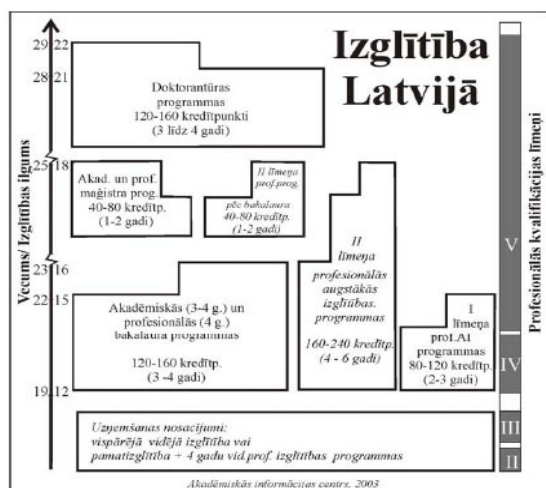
Izglītība Latvijā

Vecums/ Izglītības ilgums

29 22
28 21
25 18
23 16
22 15
19 12

Doktorantūras programmas 120-160 kredītpunkti (3 līdz 4 gadi)

Akad. un prof. maģistra prog. 40-80 kredītp. (1-2 gadi)

II līmeņa prof.prog. pēc bakalaura 40-80 kredītp. (1-2 gadi)

II līmeņa profesionālās augstākās izglītības programmas 160-240 kredītp. (4 - 6 gadi)

Akadēmiskās (3-4 g.) un profesionālās (4 g.) bakalaura programmas 120-160 kredītp. (3 -4 gadi)

I līmeņa prof.AI programmas 80-120 kredītp. (2-3 gadi)

Uzņemšanas nosacījumi: vispārējā vidējā izglītība vai pamatizglītība + 4 gadu vid.prof. izglītības programmas

Profesionālās kvalifikācijas līmeņi

V
IV
III
II

Akadēmiskās informācijas centrs, 2003